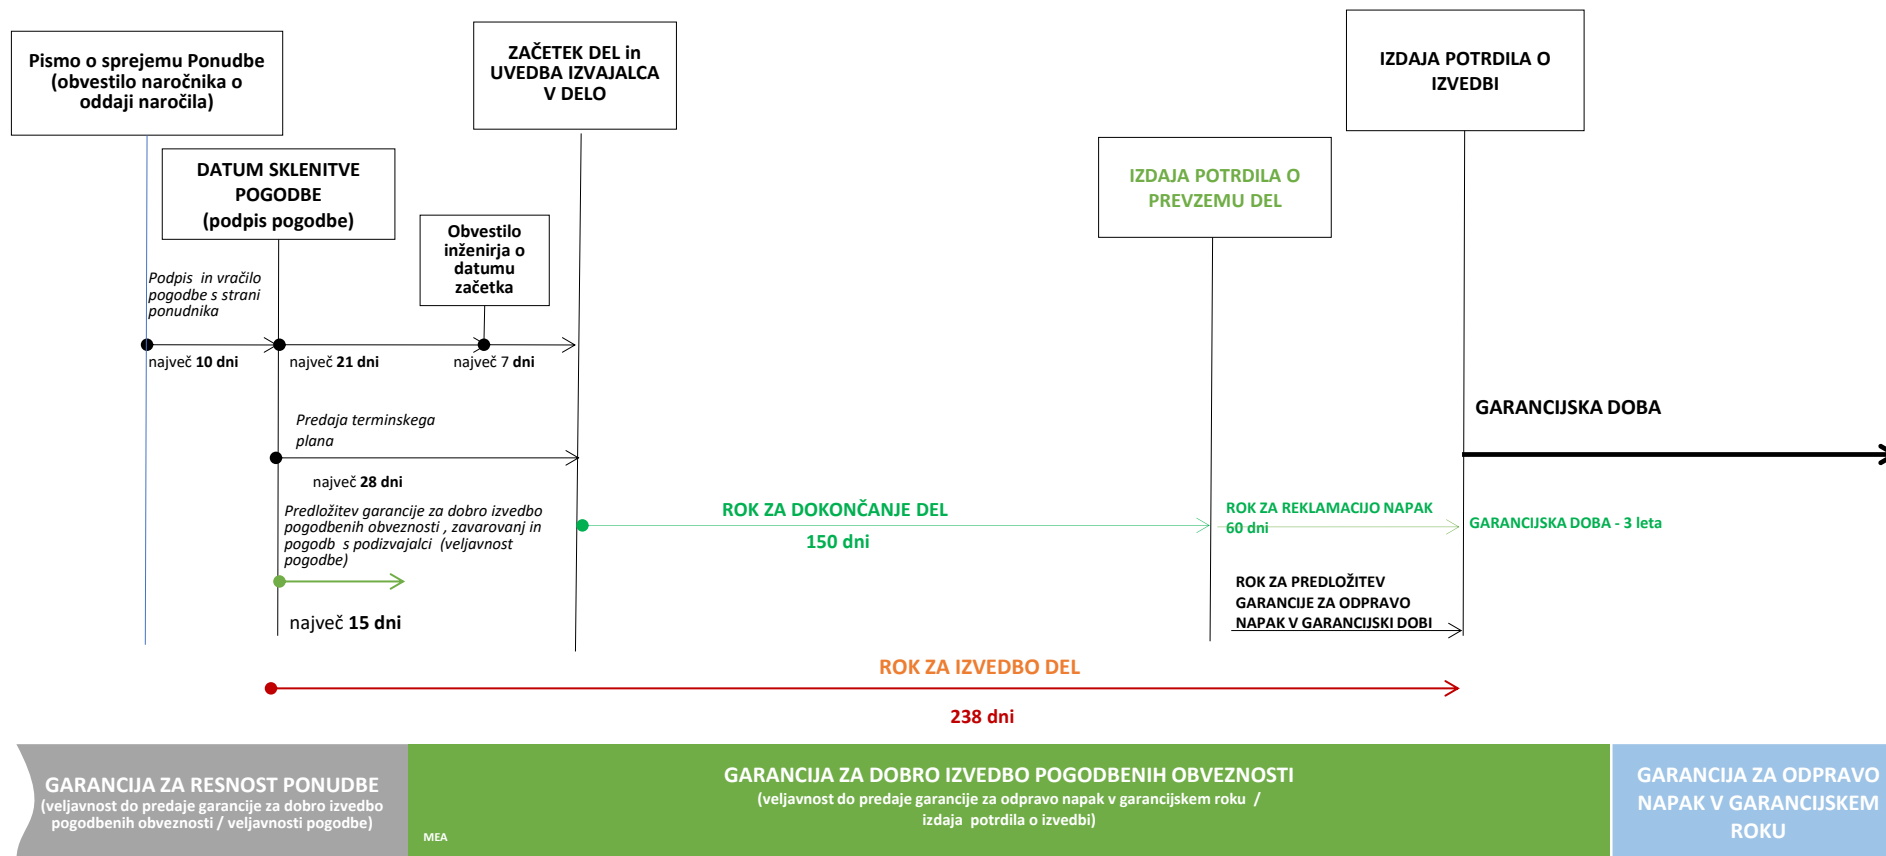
Pismo o sprejemu Ponudbe (obvestilo naročnika o oddaji naročila)

ZAČETEK DEL in UVEDBA IZVAJALCA V DELO

IZDAJA POTRDILA O IZVEDBI

DATUM SKLENITVE POGODBE (podpis pogodbe)

IZDAJA POTRDILA O PREVZEMU DEL

Obvestilo inženirja o datumu začetka

Podpis in vračilo pogodbe s strani ponudnika

največ 10 dni

največ 21 dni

največ 7 dni

GARANCIJSKA DOBA

Predaja terminskega plana

največ 28 dni

Predložitev garancije za dobro izvedbo pogodbenih obveznosti , zavarovanj in pogodb s podizvajalci (veljavnost pogodbe)

ROK ZA DOKONČANJE DEL

150 dni

ROK ZA REKLAMACIJO NAPAK 60 dni

GARANCIJSKA DOBA - 3 leta

ROK ZA PREDLOŽITEV GARANCIJE ZA ODPRAVO NAPAK V GARANCIJSKI DOBI

največ 15 dni

ROK ZA IZVEDBO DEL

238 dni

GARANCIJA ZA RESNOST PONUDBE (veljavnost do predaje garancije za dobro izvedbo pogodbenih obveznosti / veljavnosti pogodbe)

MEA

GARANCIJA ZA DOBRO IZVEDBO POGODBENIH OBVEZNOSTI (veljavnost do predaje garancije za odpravo napak v garancijskem roku / izdaja potrdila o izvedbi)

GARANCIJA ZA ODPRAVO NAPAK V GARANCIJSKEM ROKU